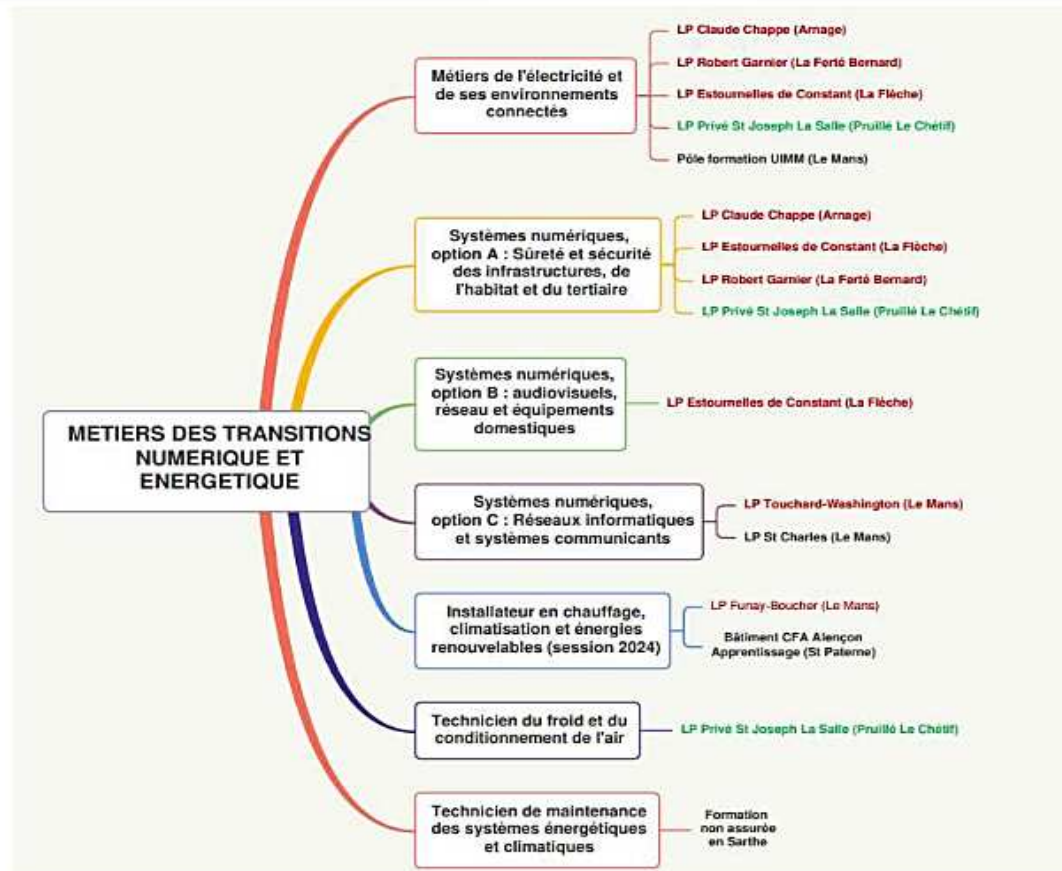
METIERS DES TRANSITIONS NUMERIQUE ET ENERGETIQUE

Métiers de l'électricité et de ses environnements connectés

LP Claude Chappe (Arnage)
LP Robert Garnier (La Ferté Bernard)
LP Estournelles de Constant (La Flèche)
LP Privé St Joseph La Salle (Pruillé Le Chétif)
Pôle formation UIMM (Le Mans)

Systèmes numériques, option A : Sûreté et sécurité des infrastructures, de l'habitat et du tertiaire

LP Claude Chappe (Arnage)
LP Estournelles de Constant (La Flèche)
LP Robert Garnier (La Ferté Bernard)
LP Privé St Joseph La Salle (Pruillé Le Chétif)

Systèmes numériques, option B : audiovisuels, réseau et équipements domestiques

LP Estournelles de Constant (La Flèche)

Systèmes numériques, option C : Réseaux informatiques et systèmes communicants

LP Touchard-Washington (Le Mans)
LP St Charles (Le Mans)

Installateur en chauffage, climatisation et énergies renouvelables (session 2024)

LP Funay-Boucher (Le Mans)
Bâtiment CFA Alençon Apprentissage (St Paterne)

Technicien du froid et du conditionnement de l'air

LP Privé St Joseph La Salle (Pruillé Le Chétif)

Technicien de maintenance des systèmes énergétiques et climatiques

Formation non assurée en Sarthe